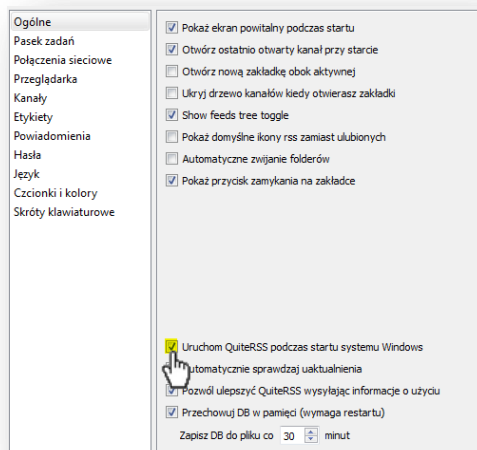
Ogólne
Pasek zadań
Połączenia sieciowe
Przeglądarka
Kanały
Etykiety
Powiadomienia
Hasła
Język
Czcionki i kolory
Skróty klawiaturowe

Pokaż ekran powitalny podczas startu
Otwórz ostatnio otwarty kanał przy starcie
Otwórz nową zakładkę obok aktywnej
Ukryj drzewo kanałów kiedy otwierasz zakładki
Show feeds tree toggle
Pokaż domyślne ikony rss zamiast ulubionych
Automatyczne zwijanie folderów
Pokaż przycisk zamykania na zakładce

Uruchom QuiteRSS podczas startu systemu Windows
utomatycznie sprawdzaj uaktualnienia
Pozwól ulepszyć QuiteRSS wysyłając informacje o użyciu
Przechowuj DB w pamięci (wymaga restartu)
Zapisz DB do pliku co 30 minut